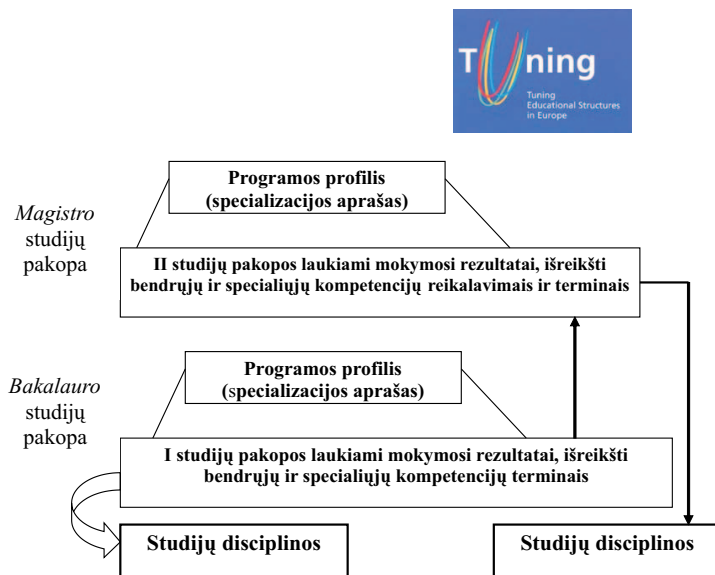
Tuning
Tuning Educational Structures in Europe

Programos profilis (specializacijos aprašas)

Magistro studijų pakopa

II studijų pakopos laukiami mokymosi rezultatai, išreikšti bendrųjų ir specialiųjų kompetencijų reikalavimais ir terminais

Programos profilis (specializacijos aprašas)

Bakalauro studijų pakopa

I studijų pakopos laukiami mokymosi rezultatai, išreikšti bendrųjų ir specialiųjų kompetencijų terminais

Studijų disciplinos

Studijų disciplinos